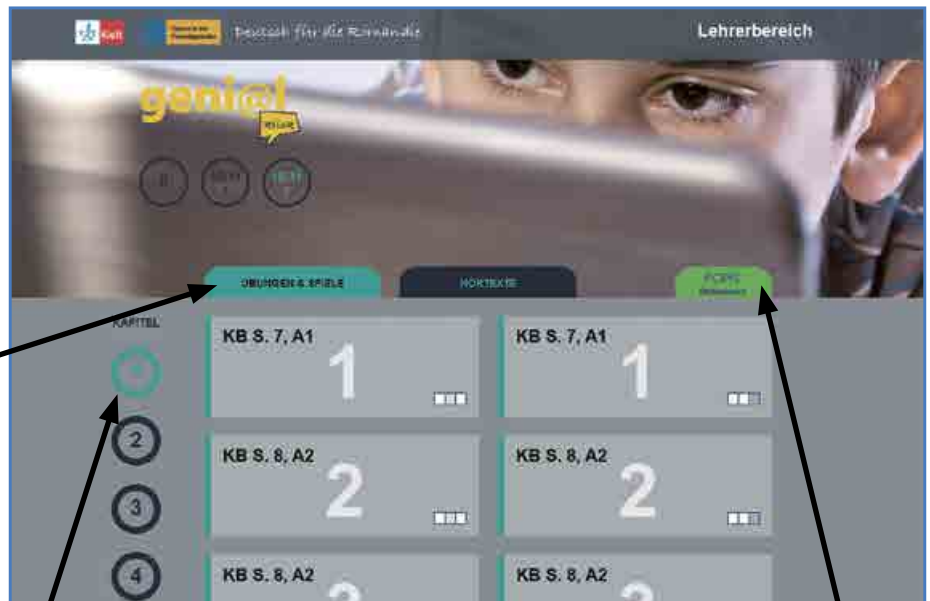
Klett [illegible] Deutsch für die Romandie

Lehrerbereich

geni@l klick

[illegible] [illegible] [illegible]

ÜBUNGEN & SPIELE

HÖRTEXTE

PORTFOLIO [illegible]

KAPITEL

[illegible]

2

3

4

KB S. 7, A1
1

KB S. 7, A1
1

KB S. 8, A2
2

KB S. 8, A2
2

KB S. 8, A2
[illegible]

KB S. 8, A2
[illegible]